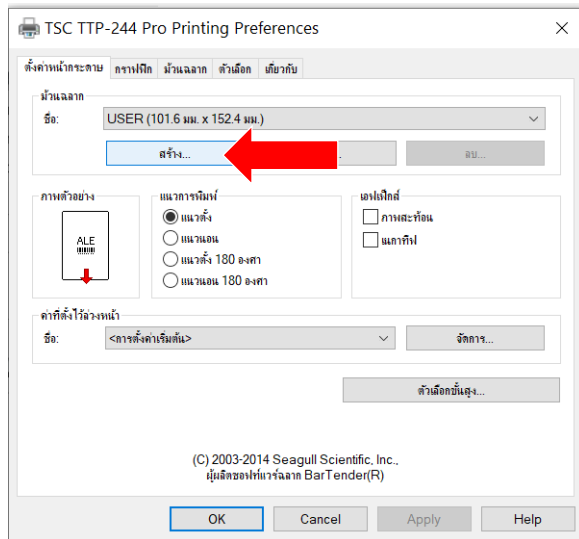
TSC TTP-244 Pro Printing Preferences

ตั้งค่าหน้ากระดาษ | กราฟฟิก | ม้วนฉลาก | ตัวเลือก | เกี่ยวกับ

ม้วนฉลาก
ชื่อ: USER (101.6 มม. x 152.4 มม.)
สร้าง... | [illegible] | ลบ...

ภาพตัวอย่าง
ALE

แนวการพิมพ์
แนวตั้ง
แนวนอน
แนวตั้ง 180 องศา
แนวนอน 180 องศา

เอฟเฟ็กต์
ภาพสะท้อน
แตกทีฟ

ค่าที่ตั้งไว้ล่วงหน้า
ชื่อ: <การตั้งค่าเริ่มต้น>
จัดการ...

ตัวเลือกขั้นสูง...

(C) 2003-2014 Seagull Scientific, Inc.,
ผู้ผลิตซอฟท์แวร์ฉลาก BarTender(R)

OK | Cancel | Apply | Help